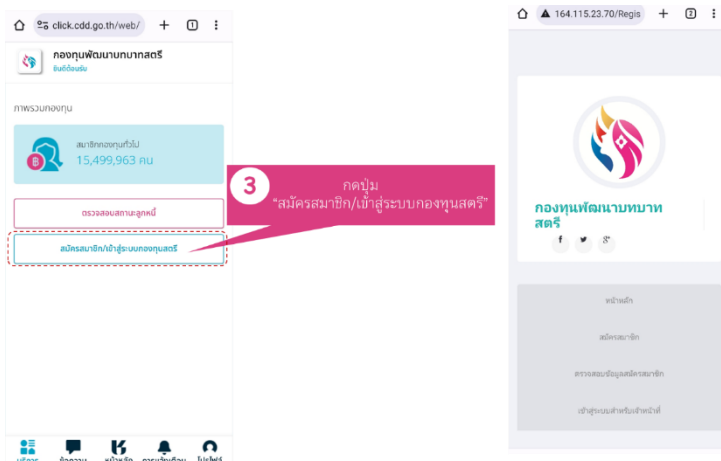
click.cdd.go.th/web/

1

กองทุนพัฒนาบทบาทสตรี
ยินดีต้อนรับ

ภาพรวมกองทุน

สมาชิกกองทุนทั่วไป
15,499,963 คน

ตรวจสอบสถานะลูกหนี้

สมัครสมาชิก/เข้าสู่ระบบกองทุนสตรี

3

กดปุ่ม
"สมัครสมาชิก/เข้าสู่ระบบกองทุนสตรี"

บริการ ข่าวสาร หน้าหลัก การแจ้งเตือน โปรไฟล์

164.115.23.70/Regis

2

กองทุนพัฒนาบทบาทสตรี

หน้าหลัก

สมัครสมาชิก

ตรวจสอบข้อมูลสมัครสมาชิก

เข้าสู่ระบบสำหรับเจ้าหน้าที่